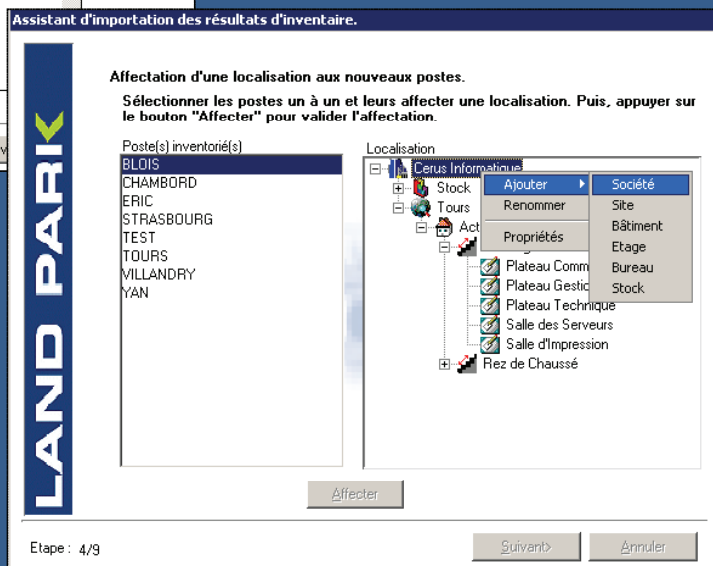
Assistant d'importation des résultats d'inventaire.

LAND PARK

Affectation d'une localisation aux nouveaux postes.

Sélectionner les postes un à un et leurs affecter une localisation. Puis, appuyer sur le bouton "Affecter" pour valider l'affectation.

Poste(s) inventorié(s)

BLOIS
CHAMBORD
ERIC
STRASBOURG
TEST
TOURS
VILLANDRY
YAN

Localisation

Cerus Informatique
Stock
Tours
Act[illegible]
Plateau Comm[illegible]
Plateau Gestio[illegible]
Plateau Technique
Salle des Serveurs
Salle d'Impression
Rez de Chaussé

Ajouter
Renommer
Propriétés

Société
Site
Bâtiment
Etage
Bureau
Stock

Affecter

Etape : 4/9

Suivant>

Annuler